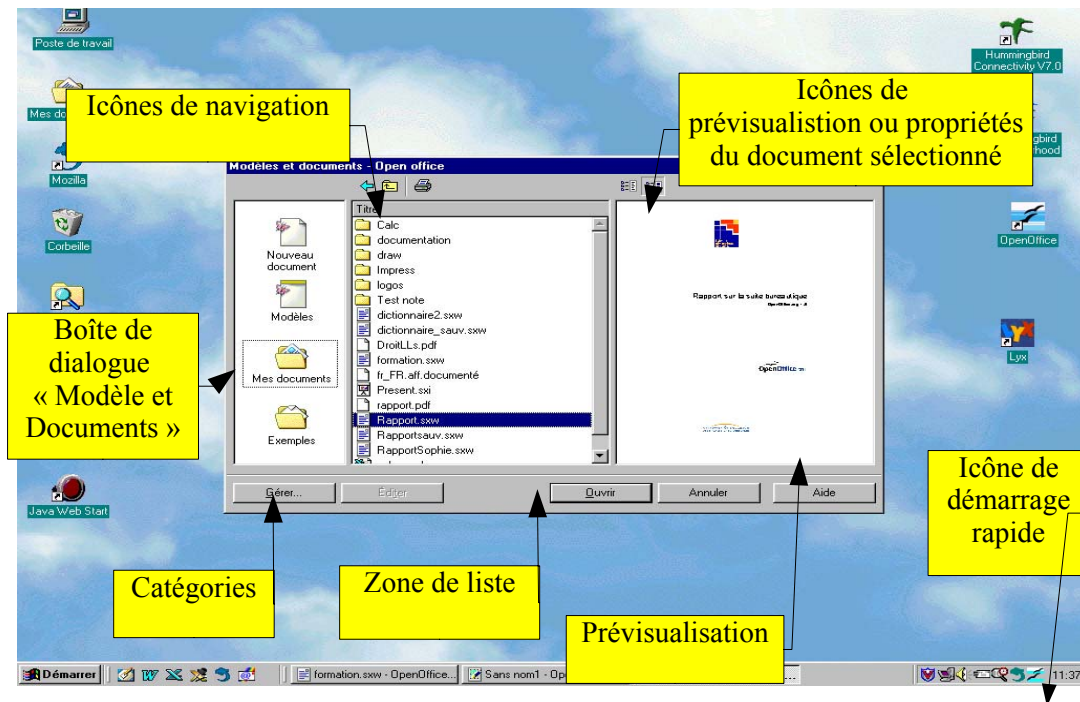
Poste de travail

Mes do

Mozilla

Corbeille

Java Web Start

Hummingbird Connectivity V7.0

gbird hood

OpenOffice

Lyx

Icônes de navigation

Icônes de prévisualistion ou propriétés du document sélectionné

Modèles et documents - Open office

Titre

Nouveau document

Modèles

Mes documents

Exemples

Calc
documentation
draw
Impress
logos
Test note
dictionnaire2.sxw
dictionnaire_sauv.sxw
DroitLLs.pdf
formation.sxw
fr_FR.aff.documenté
Present.sxi
rapport.pdf
Rapport.sxw
Rapportsauv.sxw
RapportSophie.sxw

Rapport sur la suite bureautique

OpenOffice

Boîte de dialogue « Modèle et Documents »

Gérer...

Éditer

Ouvrir

Annuler

Aide

Icône de démarrage rapide

Catégories

Zone de liste

Prévisualisation

Démarrer

formation.sxw - OpenOffice...

Sans nom1 - Op

11:37